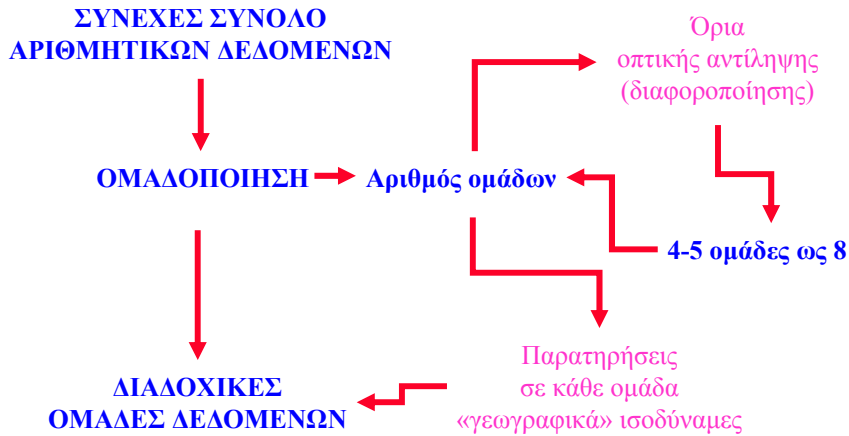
ΣΥΝΕΧΕΣ ΣΥΝΟΛΟ ΑΡΙΘΜΗΤΙΚΩΝ ΔΕΔΟΜΕΝΩΝ

Όρια οπτικής αντίληψης (διαφοροποίησης)

ΟΜΑΔΟΠΟΙΗΣΗ

Αριθμός ομάδων

4-5 ομάδες ως 8

Παρατηρήσεις σε κάθε ομάδα «γεωγραφικά» ισοδύναμες

ΔΙΑΔΟΧΙΚΕΣ ΟΜΑΔΕΣ ΔΕΔΟΜΕΝΩΝ